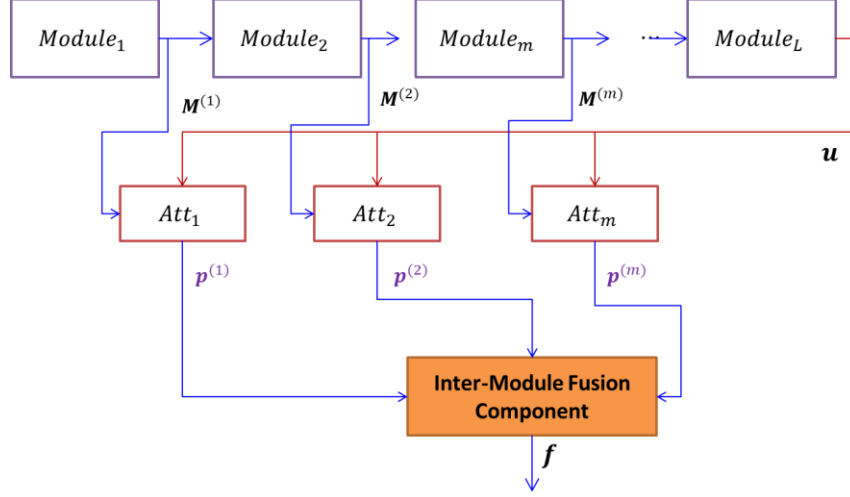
$Module_1$

$Module_2$

$Module_m$

...

$Module_L$

$\boldsymbol{M}^{(1)}$

$\boldsymbol{M}^{(2)}$

$\boldsymbol{M}^{(m)}$

$\boldsymbol{u}$

$Att_1$

$Att_2$

$Att_m$

$\boldsymbol{p}^{(1)}$

$\boldsymbol{p}^{(2)}$

$\boldsymbol{p}^{(m)}$

Inter-Module Fusion Component

$\boldsymbol{f}$